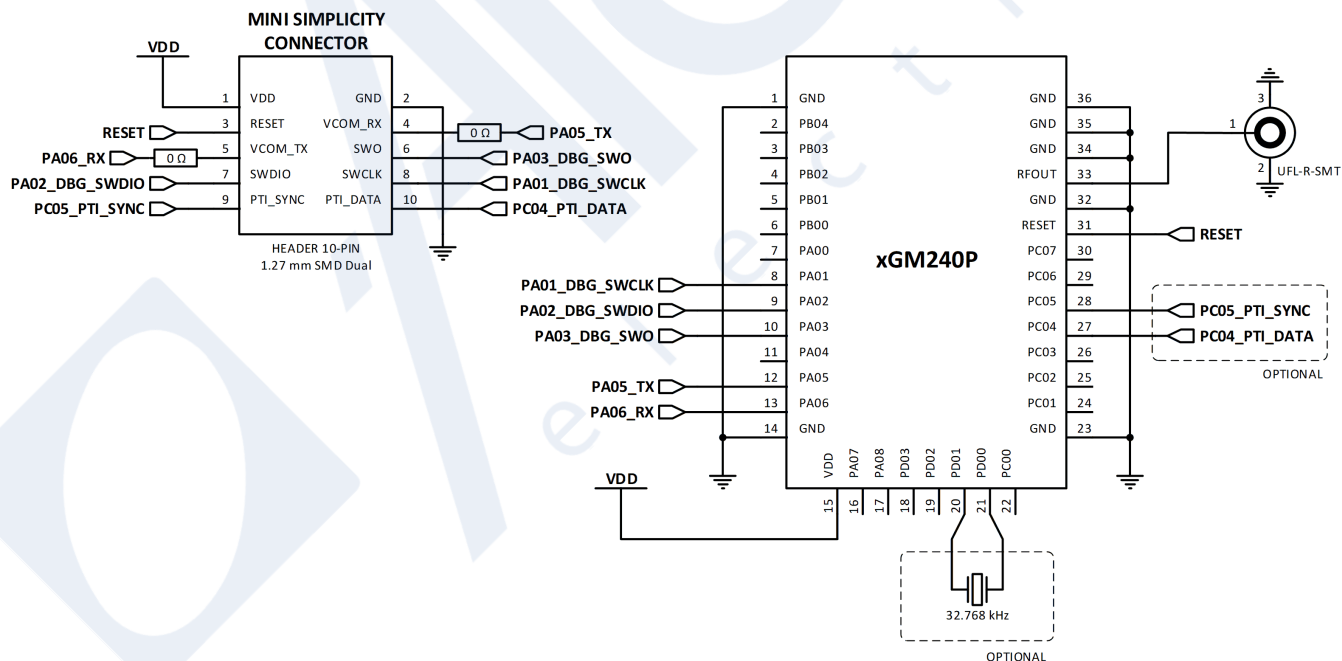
MINI SIMPLICITY CONNECTOR

VDD

1 VDD
3 RESET
5 VCOM_TX
7 SWDIO
9 PTI_SYNC

GND 2
VCOM_RX 4
SWO 6
SWCLK 8
PTI_DATA 10

RESET
PA06_RX
0 Ω
PA02_DBG_SWDIO
PC05_PTI_SYNC

0 Ω
PA05_TX
PA03_DBG_SWO
PA01_DBG_SWCLK
PC04_PTI_DATA

HEADER 10-PIN
1.27 mm SMD Dual

xGM240P

1 GND
2 PB04
3 PB03
4 PB02
5 PB01
6 PB00
7 PA00
8 PA01
9 PA02
10 PA03
11 PA04
12 PA05
13 PA06
14 GND

GND 36
GND 35
GND 34
RFOUT 33
GND 32
RESET 31
PC07 30
PC06 29
PC05 28
PC04 27
PC03 26
PC02 25
PC01 24
GND 23

VDD 15
PA07 16
PA08 17
PD03 18
PD02 19
PD01 20
PD00 21
PC00 22

PA01_DBG_SWCLK
PA02_DBG_SWDIO
PA03_DBG_SWO
PA05_TX
PA06_RX

VDD

3
1
2
UFL-R-SMT

RESET
PC05_PTI_SYNC
PC04_PTI_DATA
OPTIONAL

32.768 kHz
OPTIONAL